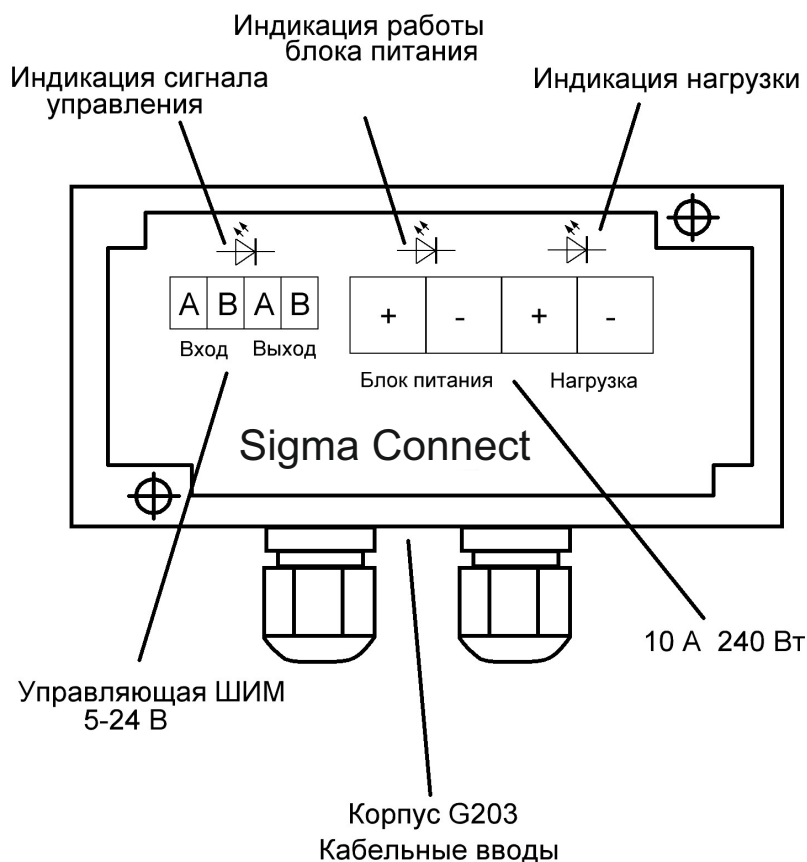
Индикация работы блока питания

Индикация сигнала управления

Индикация нагрузки

| A | B | A | B |
|---|---|---|---|

Вход Выход

| + | - | + | - |
|---|---|---|---|

Блок питания Нагрузка

Sigma Connect

10 А 240 Вт

Управляющая ШИМ 5-24 В

Корпус G203
Кабельные вводы